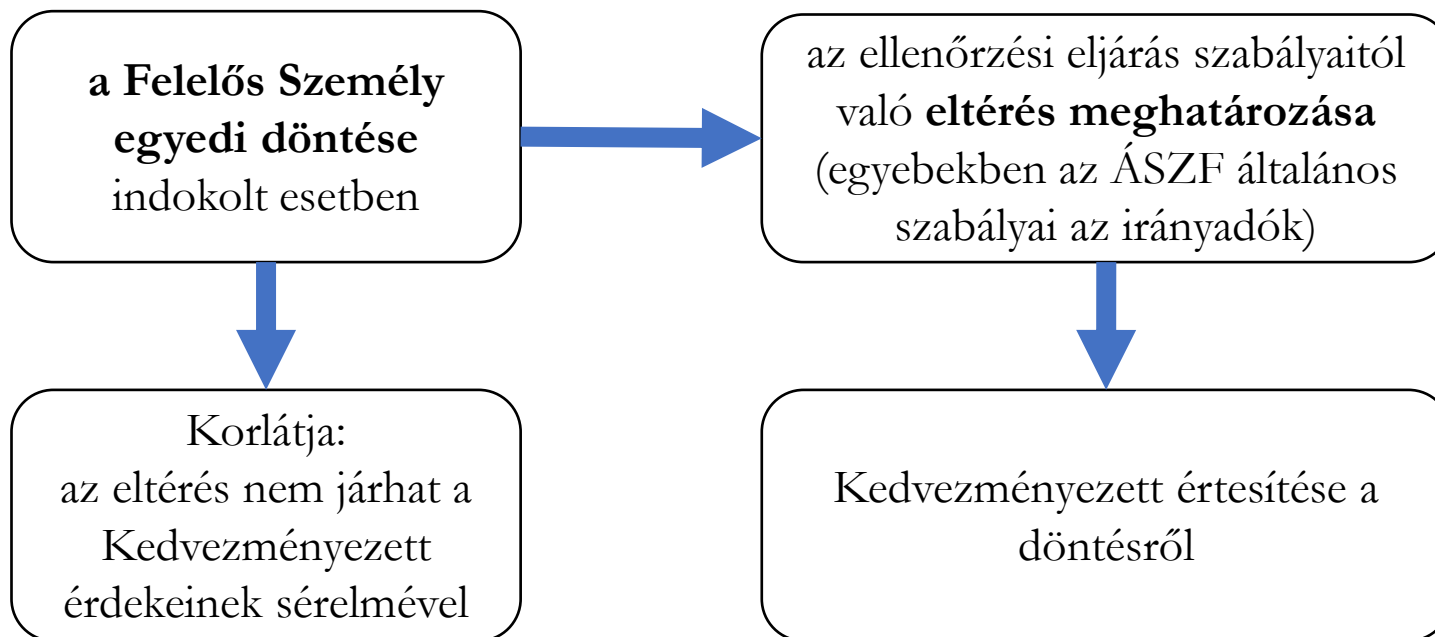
a Felelős Személy egyedi döntése indokolt esetben

az ellenőrzési eljárás szabályaitól való eltérés meghatározása (egyebekben az ÁSZF általános szabályai az irányadók)

Korlátja: az eltérés nem járhat a Kedvezményezett érdekeinek sérelmével

Kedvezményezett értesítése a döntésről